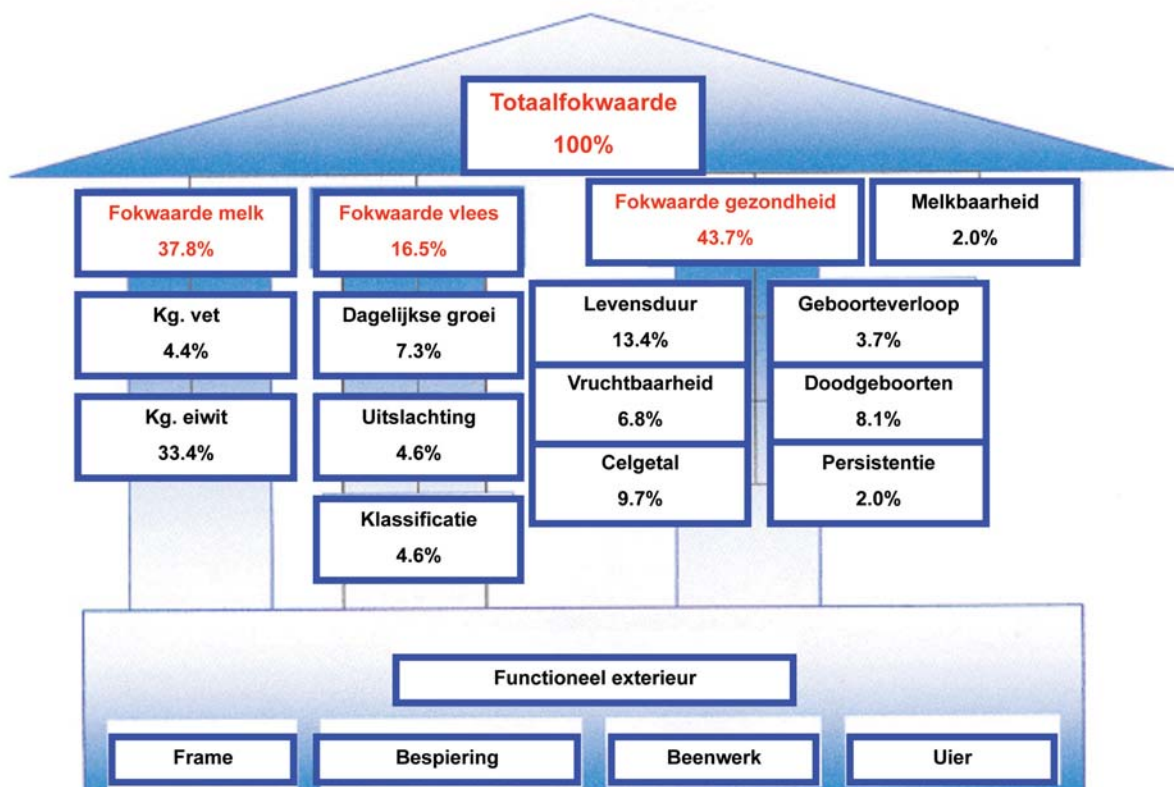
Totaalfokwaarde
100%

Fokwaarde melk
37.8%

Fokwaarde vlees
16.5%

Fokwaarde gezondheid
43.7%

Melkbaarheid
2.0%

Kg. vet
4.4%

Kg. eiwit
33.4%

Dagelijkse groei
7.3%

Uitslachting
4.6%

Klassificatie
4.6%

Levensduur
13.4%

Vruchtbaarheid
6.8%

Celgetal
9.7%

Geboorteverloop
3.7%

Doodgeboorten
8.1%

Persistentie
2.0%

Functioneel exterieur

Frame

Bespiering

Beenwerk

Uier